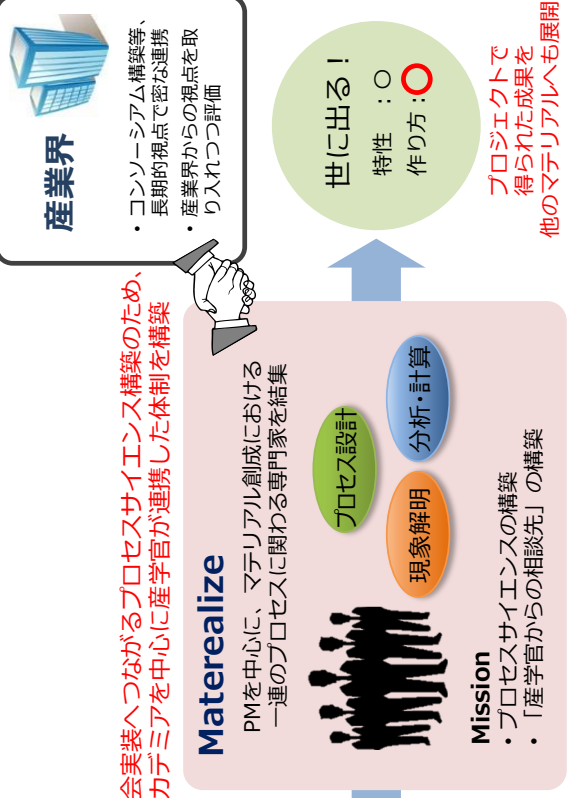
産業界

・コンソーシアム構築等、長期的視点で密な連携

・産業界からの視点を取り入れつつ評価

世に出る！

特性　：○

作り方：○

プロジェクトで得られた成果を他のマテリアルへも展開

会実装へつながるプロセスサイエンス構築のため、カデミアを中心に産学官が連携した体制を構築

Materealize

PMを中心に、マテリアル創成における一連のプロセスに関わる専門家を結集

プロセス設計

分析・計算

現象解明

Mission

・プロセスサイエンスの構築

・「産学官からの相談先」の構築